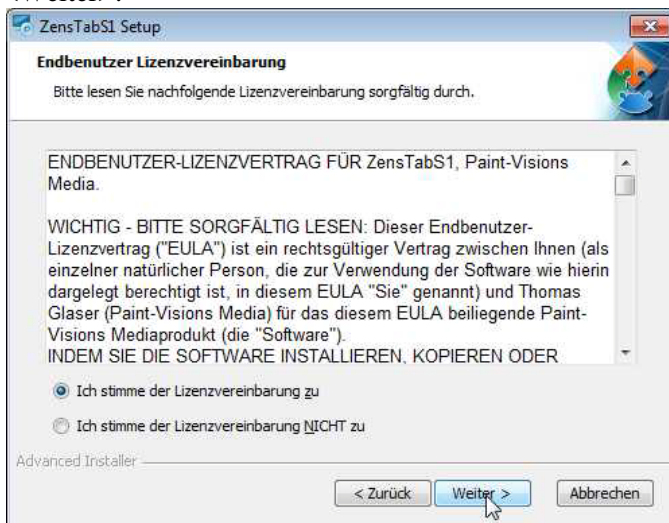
ZensTabS1 Setup

Endbenutzer Lizenzvereinbarung

Bitte lesen Sie nachfolgende Lizenzvereinbarung sorgfältig durch.

ENDBENUTZER-LIZENZVERTRAG FÜR ZensTabS1, Paint-Visions Media.

WICHTIG - BITTE SORGFÄLTIG LESEN: Dieser Endbenutzer-Lizenzvertrag ("EULA") ist ein rechtsgültiger Vertrag zwischen Ihnen (als einzelner natürlicher Person, die zur Verwendung der Software wie hierin dargelegt berechtigt ist, in diesem EULA "Sie" genannt) und Thomas Glaser (Paint-Visions Media) für das diesem EULA beiliegende Paint-Visions Mediaprodukt (die "Software").
INDEM SIE DIE SOFTWARE INSTALLIEREN, KOPIEREN ODER

Ich stimme der Lizenzvereinbarung zu

Ich stimme der Lizenzvereinbarung NICHT zu

Advanced Installer

< Zurück

Weiter >

Abbrechen